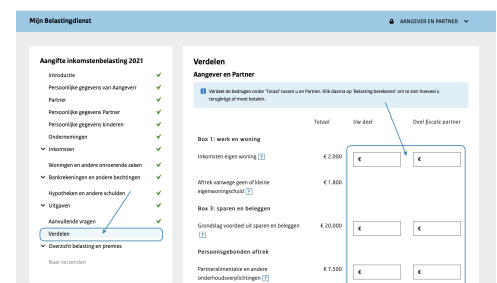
Mijn Belastingdienst

AANGEVER EN PARTNER

Aangifte inkomstenbelasting 2021

Introductie
Persoonlijke gegevens van Aangever
Partner
Persoonlijke gegevens Partner
Persoonlijke gegevens kinderen
Ondernemingen
Inkomsten
Woningen en andere onroerende zaken
Bankrekeningen en andere bezittingen
Hypotheken en andere schulden
Uitgaven
Aanvullende vragen
Verdelen
Overzicht belasting en premies
Naar versturen

Verdelen
Aangever en Partner

Verdeel de bedragen onder 'Totaal' tussen u en Partner. Klik daarna op 'Belasting berekenen' om te zien hoeveel u terugkrijgt of moet betalen.

| | Totaal | Uw deel | Deel fiscale partner |
|---|---|---|---|
| Box 1: werk en woning | | | |
| Inkomsten eigen woning ? | € 2.000 | € | € |
| Aftrek vanwege geen of kleine eigenwoningschuld ? | € 1.800 | | |
| Box 3: sparen en beleggen | | | |
| Grondslag voordeel uit sparen en beleggen ? | € 20.000 | € | € |
| Persoonsgebonden aftrek | | | |
| Partneralimentatie en andere onderhoudsverplichtingen ? | € 7.500 | € | € |